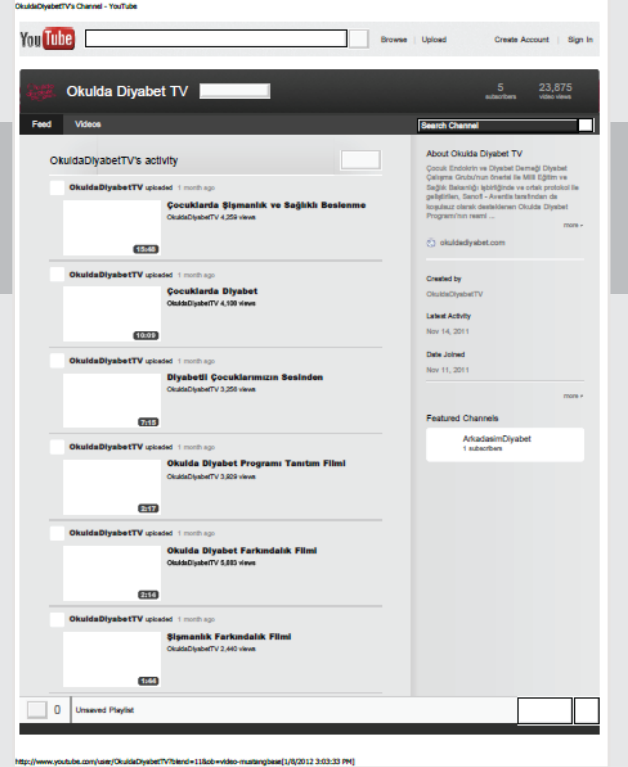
OkuldaDiyabetTV's Channel - YouTube

YouTube

Browse | Upload

Create Account | Sign In

Okulda Diyabet TV

5 subscribers

23,875 video views

Feed

Videos

Search Channel

OkuldaDiyabetTV's activity

OkuldaDiyabetTV uploaded 1 month ago

Çocuklarda Şişmanlık ve Sağlıklı Beslenme

OkuldaDiyabetTV 4,259 views

15:48

OkuldaDiyabetTV uploaded 1 month ago

Çocuklarda Diyabet

OkuldaDiyabetTV 4,108 views

10:09

OkuldaDiyabetTV uploaded 1 month ago

Diyabetli Çocuklarımızın Sesinden

OkuldaDiyabetTV 3,258 views

7:15

OkuldaDiyabetTV uploaded 1 month ago

Okulda Diyabet Programı Tanıtım Filmi

OkuldaDiyabetTV 3,829 views

2:17

OkuldaDiyabetTV uploaded 1 month ago

Okulda Diyabet Farkındalık Filmi

OkuldaDiyabetTV 5,883 views

2:14

OkuldaDiyabetTV uploaded 1 month ago

Şişmanlık Farkındalık Filmi

OkuldaDiyabetTV 2,440 views

1:44

About Okulda Diyabet TV

Çocuk Endokrin ve Diyabet Derneği Diyabet Çalışma Grubu'nun öncülüğünde Milli Eğitim ve Sağlık Bakanlığı işbirliğinde ve ortak protokol ile geliştirilen, Sanofi - Aventis tarafından da koşulsuz olarak desteklenen Okulda Diyabet Programı'nın resmi ...

more

okuldadiyabet.com

Created by

OkuldaDiyabetTV

Latest Activity

Nov 14, 2011

Date Joined

Nov 11, 2011

more

Featured Channels

ArkadasimDiyabet

1 subscribers

0 Unsaved Playlist

http://www.youtube.com/user/OkuldaDiyabetTV?blend=11&ob=video-mustangbase[1/6/2012 3:03:33 PM]